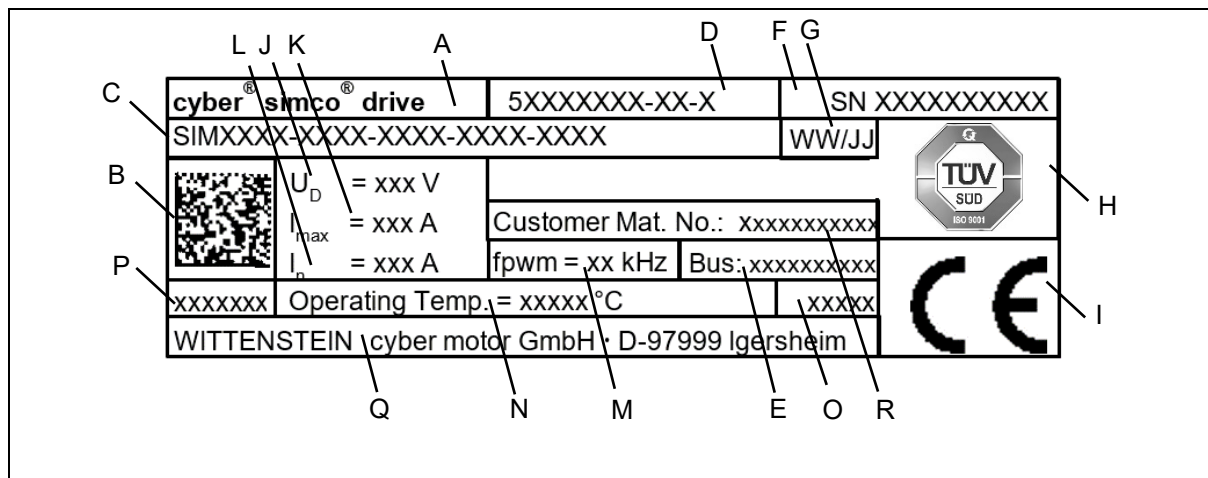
L J K A D F G

C cyber® simco® drive 5XXXXXXX-XX-X SN XXXXXXXXXX

SIMXXXX-XXXX-XXXX-XXXX-XXXX WW/JJ

B $U_D$ = xxx V

$I_{max}$ = xxx A Customer Mat. No.: xxxxxxxxxxx H

TÜV SÜD ISO 9001

P $I_n$ = xxx A fpwm = xx kHz Bus: xxxxxxxxxx

xxxxxxx Operating Temp. = xxxxx °C xxxxx I

CE

WITTENSTEIN cyber motor GmbH · D-97999 Igersheim

Q N M E O R